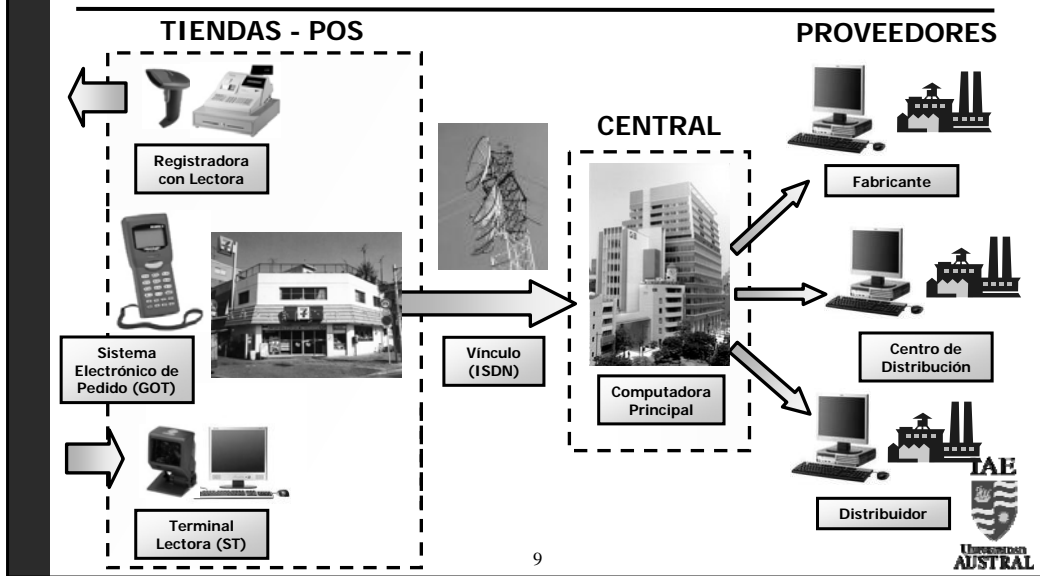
TIENDAS - POS

PROVEEDORES

Registradora con Lectora

CENTRAL

Fabricante

Sistema Electrónico de Pedido (GOT)

Vínculo (ISDN)

Computadora Principal

Centro de Distribución

Terminal Lectora (ST)

Distribuidor

9

IAE

Universidad AUSTRAL